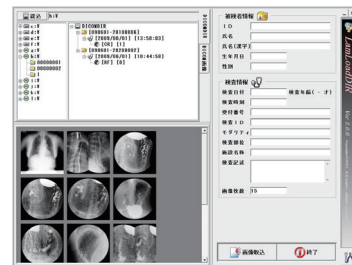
読込 h:¥
a:¥
c:¥
d:¥
e:¥
f:¥
g:¥
h:¥
00000001
00000002
i:¥
j:¥
k:¥
DICOMDIR
[000001-78100006]
[2009/06/01] [12:58:03]
[CR] [1]
[000001-78100007]
[2009/06/01] [10:44:58]
[RF] [8]
DICOMDIR
DICOM画像
被検者情報
ID
氏名
氏名(漢字)
生年月日
性別
検査情報
検査日付
検査年齢(才)
検査時刻
受付番号
検査ID
モダリティ
検査部位
画像番号
検査記述
画像枚数 15
画像取込
終了
LanLoadDR